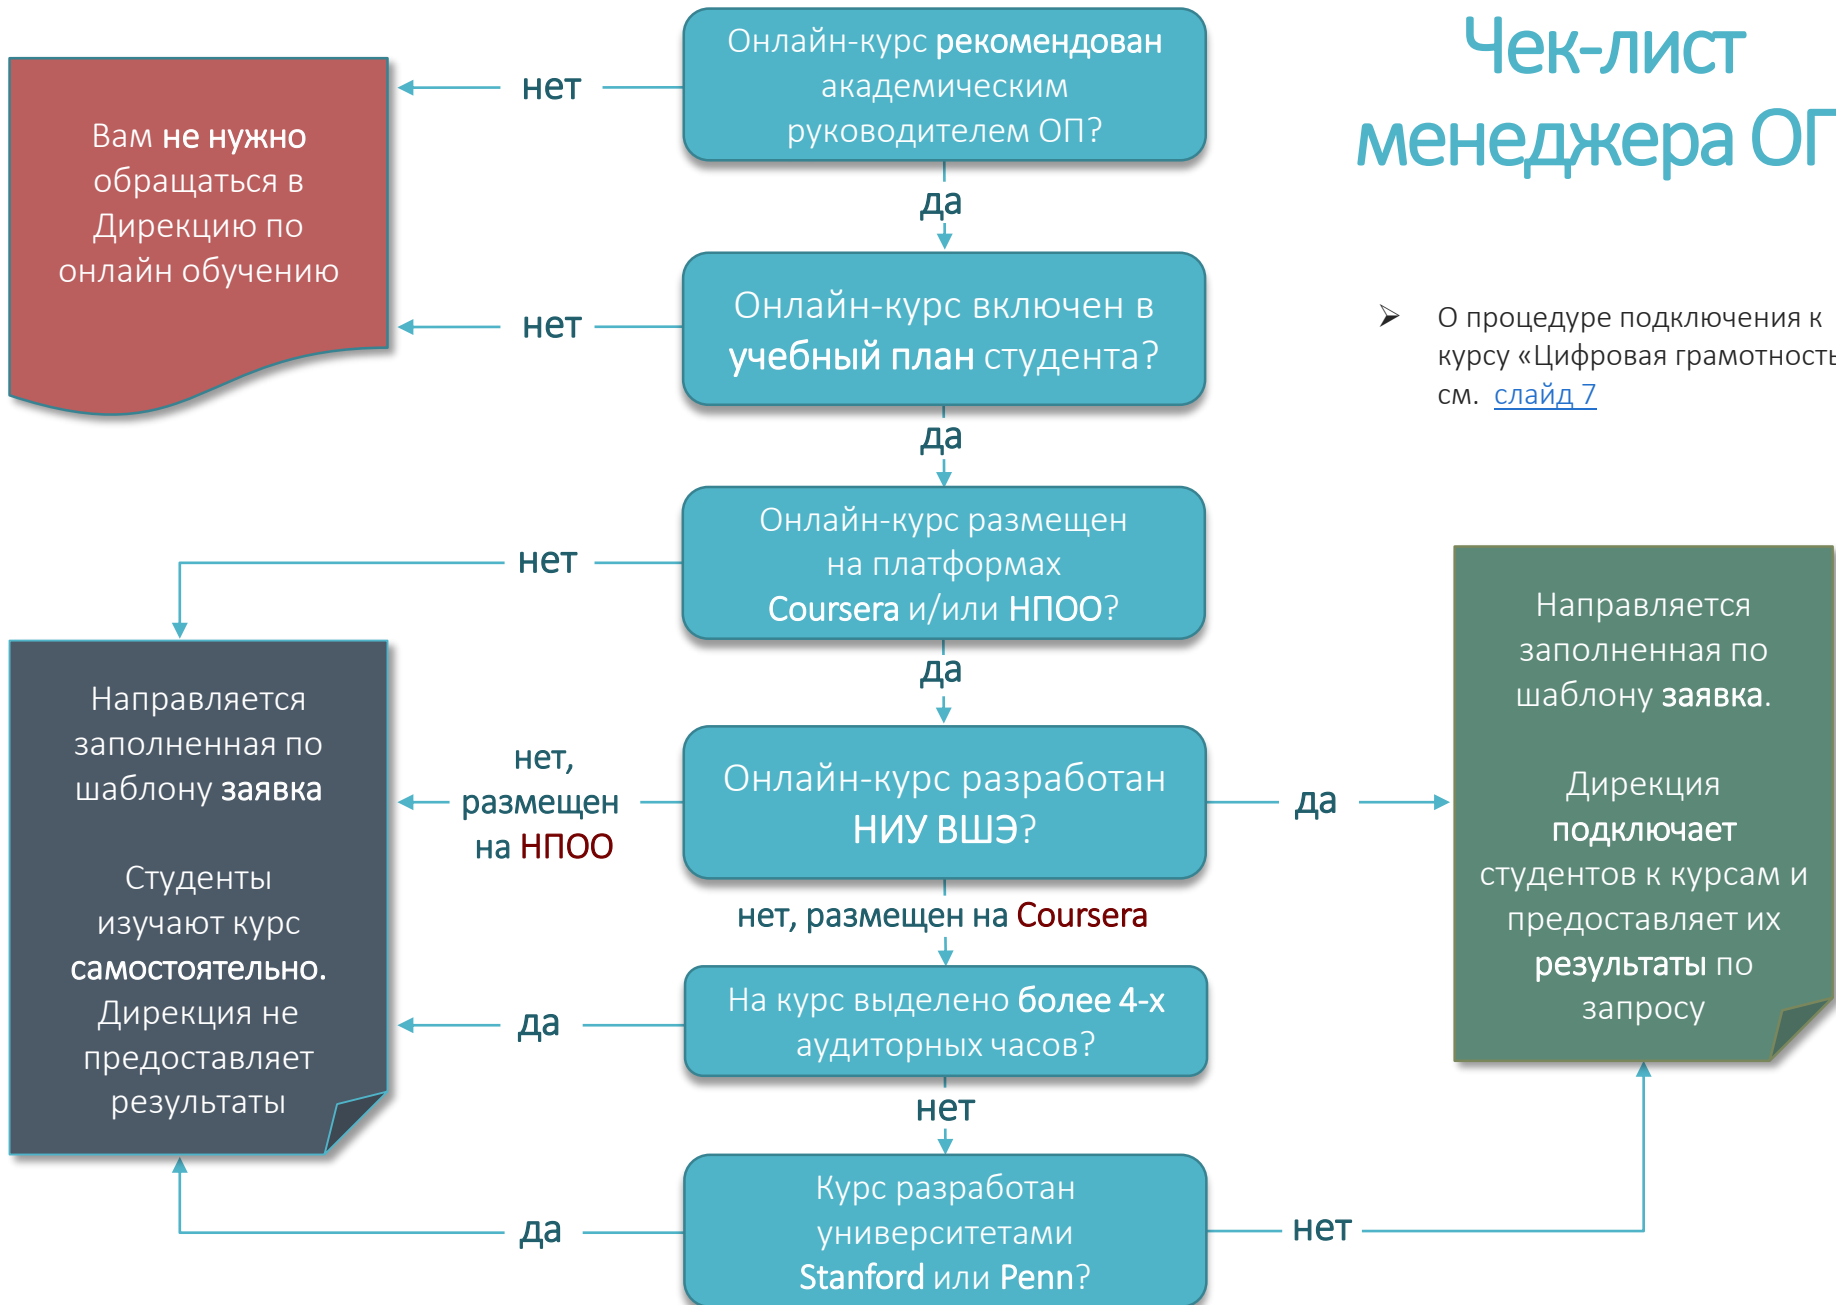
Чек-лист
менеджера ОГ

Онлайн-курс рекомендован академическим руководителем ОП?

нет

Вам не нужно обращаться в Дирекцию по онлайн обучению

да

Онлайн-курс включен в учебный план студента?

нет

➢ О процедуре подключения к курсу «Цифровая грамотность см. слайд 7

да

Онлайн-курс размещен на платформах Coursera и/или НПОО?

нет

да

Направляется заполненная по шаблону заявка

Студенты изучают курс самостоятельно. Дирекция не предоставляет результаты

нет, размещен на НПОО

Онлайн-курс разработан НИУ ВШЭ?

да

Направляется заполненная по шаблону заявка.

Дирекция подключает студентов к курсам и предоставляет их результаты по запросу

нет, размещен на Coursera

да

На курс выделено более 4-х аудиторных часов?

нет

да

Курс разработан университетами Stanford или Penn?

нет